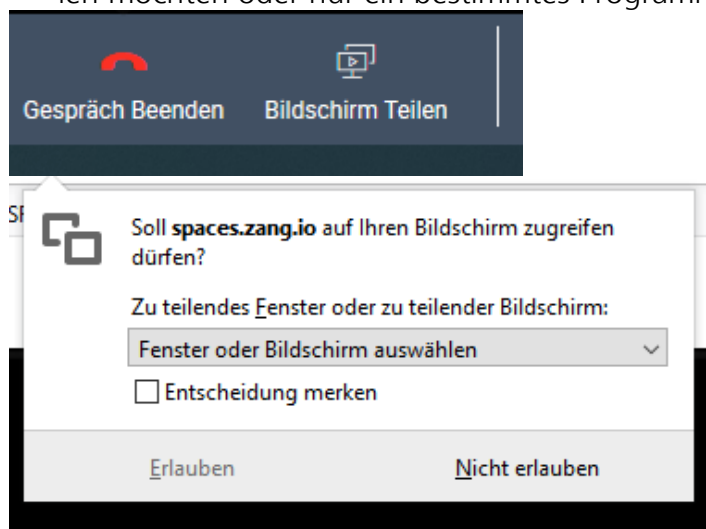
Ich möchten oder nur ein bestimmtes Program

Gespräch Beenden Bildschirm Teilen

SF

Soll **spaces.zang.io** auf Ihren Bildschirm zugreifen dürfen?

Zu teilendes Fenster oder zu teilender Bildschirm:

Fenster oder Bildschirm auswählen

Entscheidung merken

Erlauben Nicht erlauben